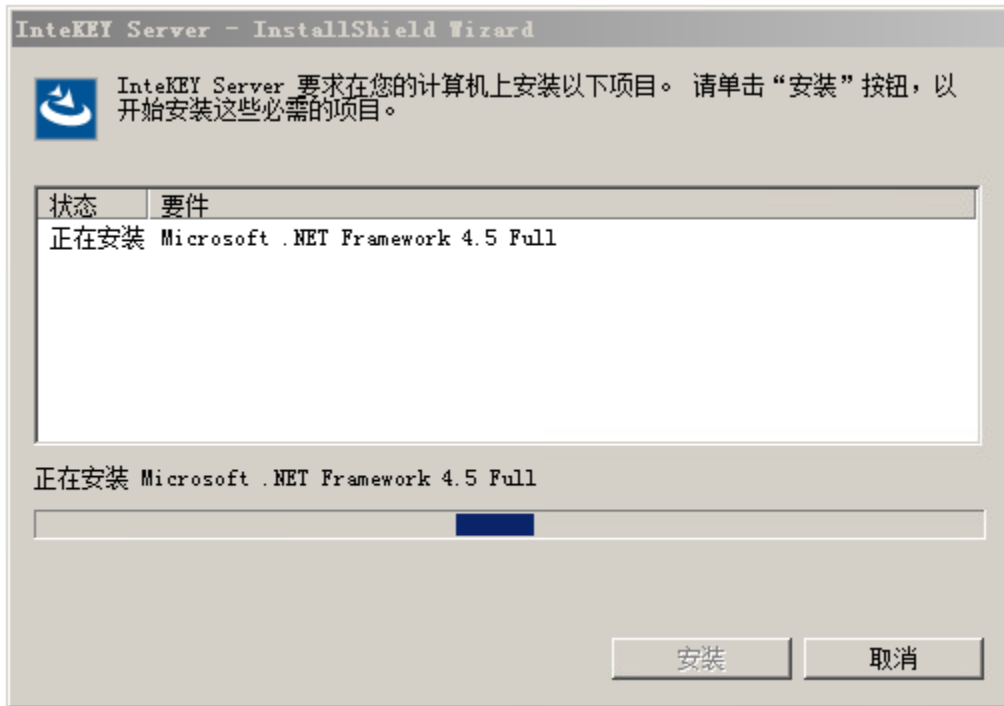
InteKEY Server - InstallShield Wizard

InteKEY Server 要求在您的计算机上安装以下项目。 请单击“安装”按钮，以开始安装这些必需的项目。

| 状态 | 要件 |
|---|---|
| 正在安装 | Microsoft .NET Framework 4.5 Full |

正在安装 Microsoft .NET Framework 4.5 Full

安装

取消